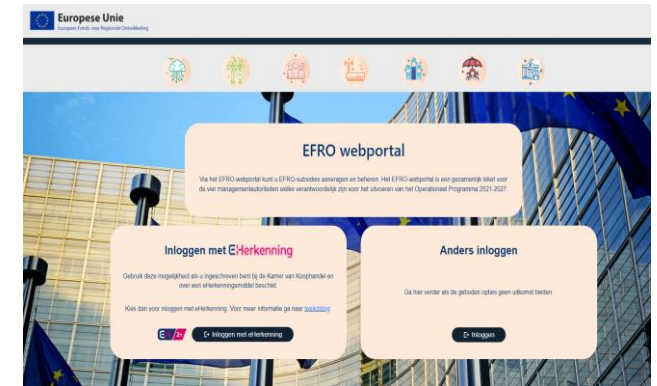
Europese Unie
Europees Fonds voor Regionale Ontwikkeling

EFRO webportal

Via het EFRO-webportal kunt u EFRO-subsidies aanvragen en beheren. Het EFRO-webportal is een gezamenlijk loket voor de vier managementautoriteiten welke verantwoordelijk zijn voor het uitvoeren van het Operationeel Programma 2021-2027.

Inloggen met eHerkenning

Gebruik deze mogelijkheid als u ingeschreven bent bij de Kamer van Koophandel en over een eHerkenningsmiddel beschikt.

Kies dan voor inloggen met eHerkenning. Voor meer informatie ga naar toelichting

E 2+

Inloggen met eHerkenning

Anders inloggen

Ga hier verder als de geboden opties geen uitkomst bieden.

Inloggen